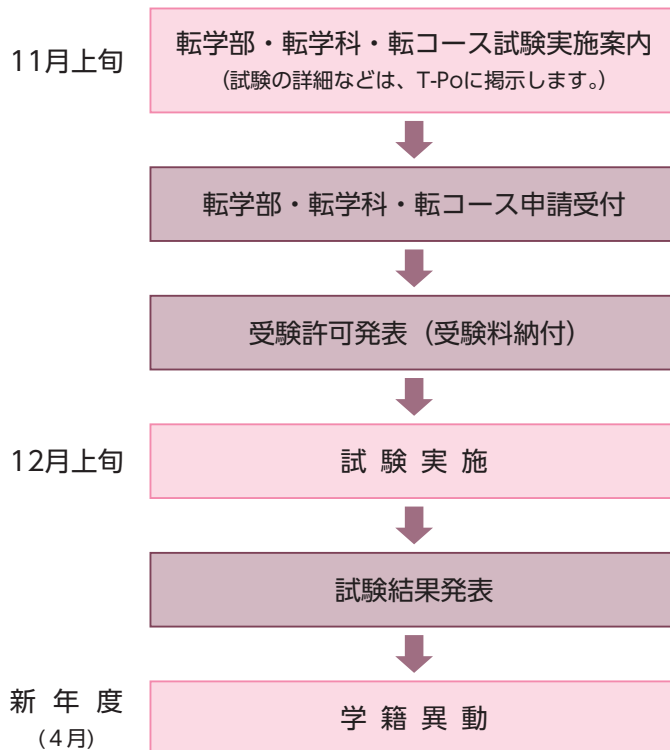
11月上旬

転学部・転学科・転コース試験実施案内
(試験の詳細などは、T-Poに掲示します。)

転学部・転学科・転コース申請受付

受験許可発表(受験料納付)

12月上旬

試験実施

試験結果発表

新年度
(4月)

学籍異動